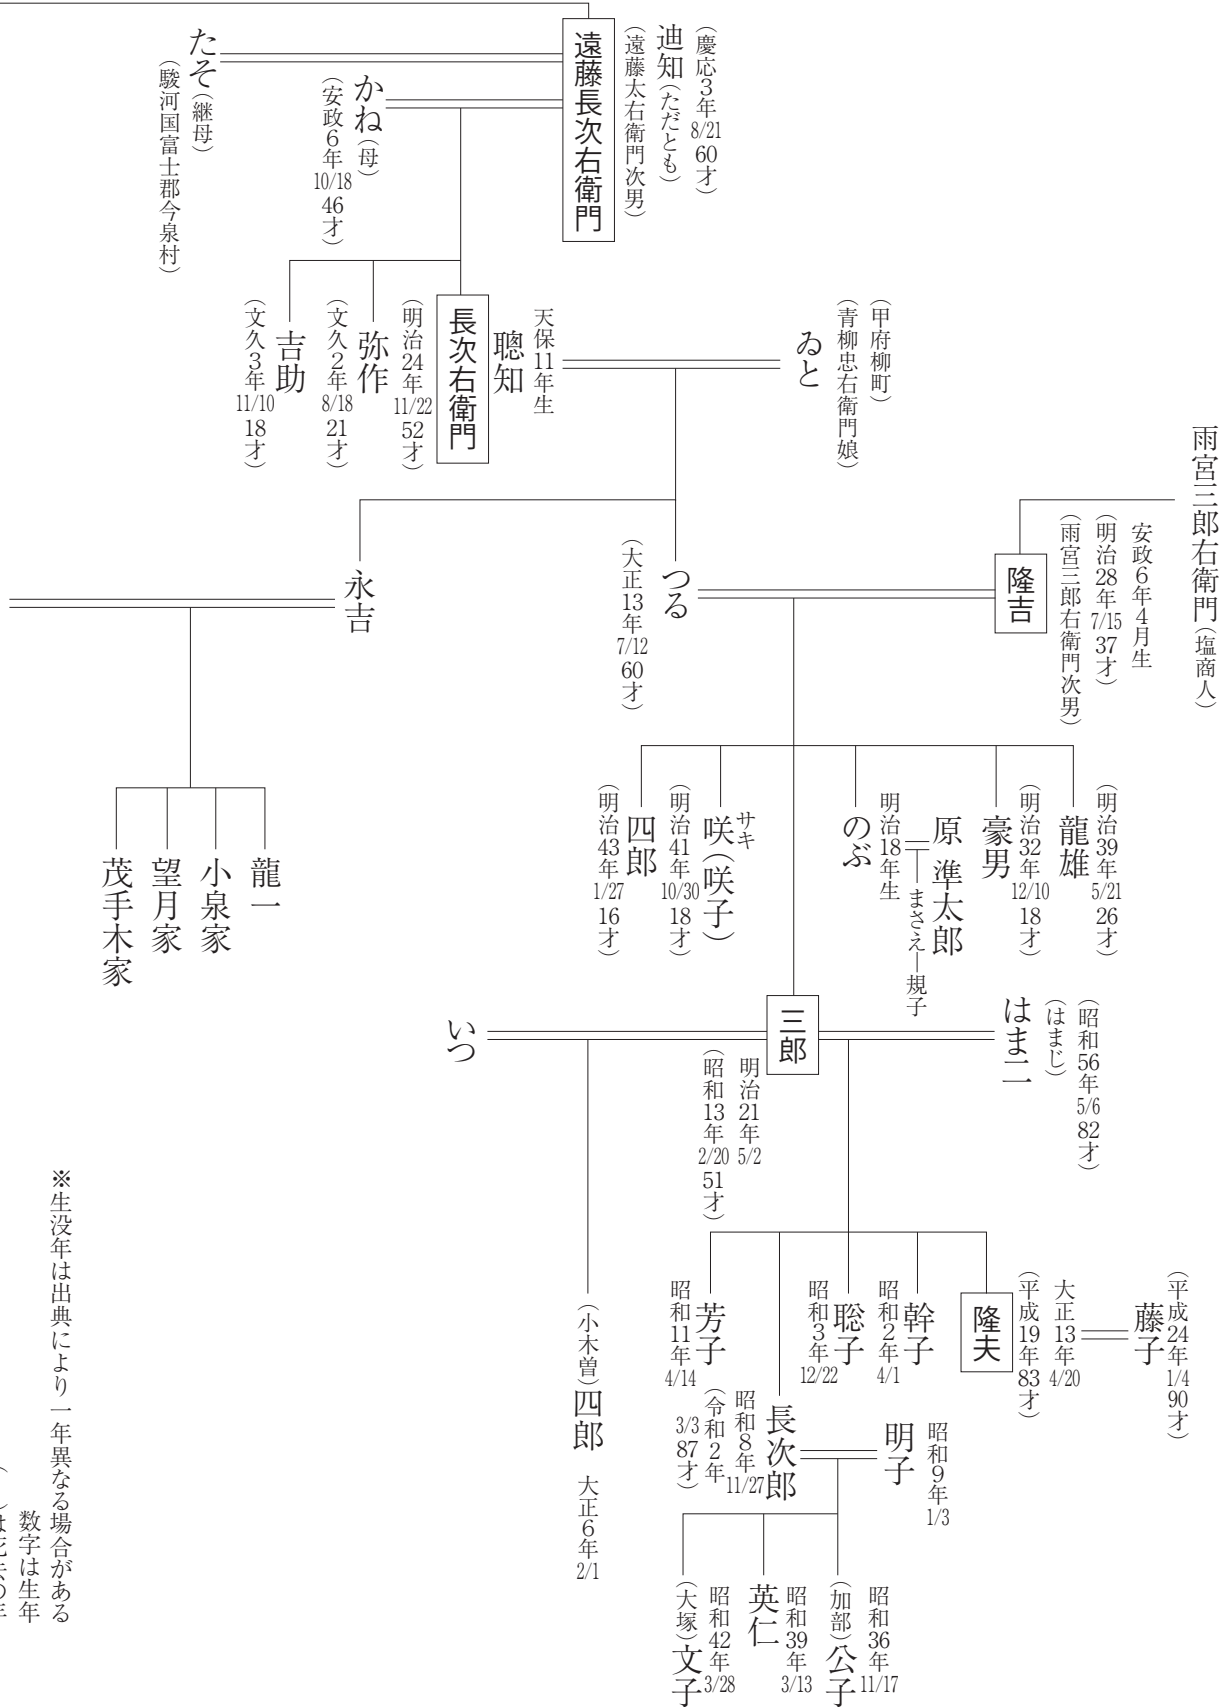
迪知(ただとも)
(遠藤太右衛門次男)
(慶応3年8/21 60才)
遠藤長次右衛門

かね(母)
(安政6年10/18 46才)

たそ(継母)
(駿河国富士郡今泉村)

聴知
天保11年生
長次右衛門
(明治24年11/22 52才)

弥作
(文久2年8/18 21才)

吉助
(文久3年11/10 18才)

ゐと
(甲府柳町)
(青柳忠右衛門娘)

雨宮三郎右衛門(塩商人)

隆吉
安政6年4月生
(明治28年7/15 37才)
(雨宮三郎右衛門次男)

つる
(大正13年7/12 60才)

永吉

龍一
小泉家
望月家
茂手木家

龍雄
(明治39年5/21 26才)

豪男
(明治32年12/10 18才)

原 準太郎
明治18年生
まさえ
規子

のぶ

咲(サキ)(咲子)
(明治41年10/30 18才)

四郎
(明治43年1/27 16才)

はま一
(はまじ)
(昭和56年5/6 82才)

三郎
明治21年5/2
(昭和13年2/20 51才)

いつ

藤子
(平成24年1/4 90才)

隆夫
大正13年4/20
(平成19年83才)

幹子
昭和2年4/1

聡子
昭和3年12/22

長次郎
昭和8年11/27
(令和2年3/3 87才)

明子
昭和9年1/3

芳子
昭和11年4/14

(小木曽)四郎
大正6年2/1

(加部)公子
昭和36年11/17

英仁
昭和39年3/13

(大塚)文子
昭和42年3/28

※生没年は出典により一年異なる場合がある
数字は生年
( )は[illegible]